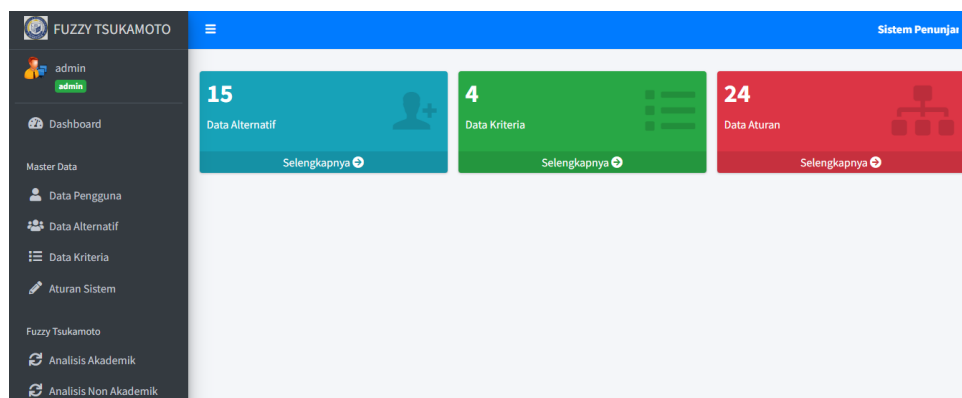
FUZZY TSUKAMOTO

admin
admin

Dashboard

Master Data

Data Pengguna

Data Alternatif

Data Kriteria

Aturan Sistem

Fuzzy Tsukamoto

Analisis Akademik

Analisis Non Akademik

≡

Sistem Penunjar

15
Data Alternatif
Selengkapnya

4
Data Kriteria
Selengkapnya

24
Data Aturan
Selengkapnya